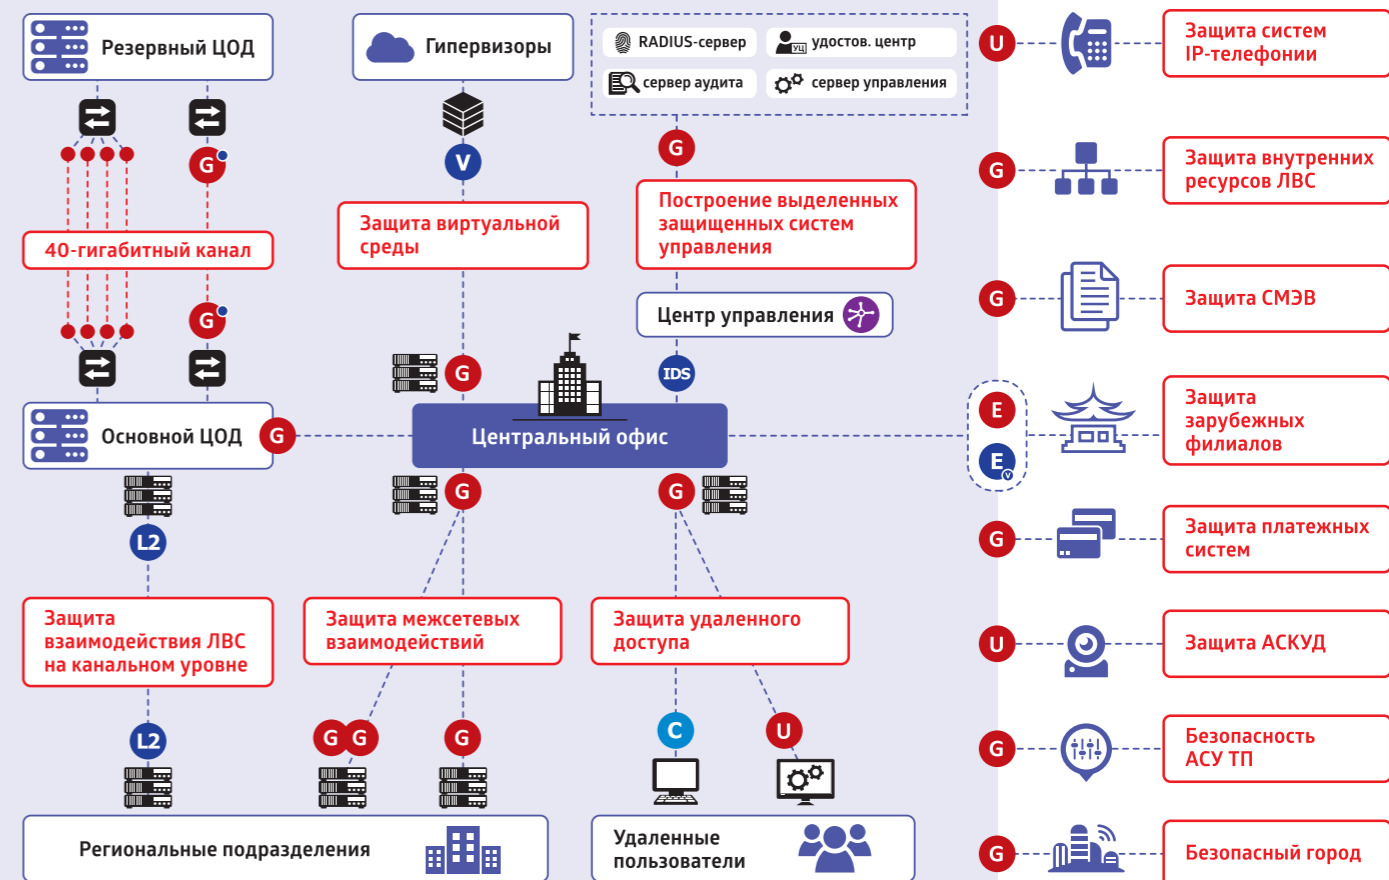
Резервный ЦОД

Гипервизоры

RADIUS-сервер

УЦ удостов. центр

сервер аудита

сервер управления

U

Защита систем IP-телефонии

G

G

V

G

Защита внутренних ресурсов ЛВС

40-гигабитный канал

Защита виртуальной среды

Построение выделенных защищенных систем управления

G

Защита СМЭВ

G

Центр управления

G

IDS

E

Защита зарубежных филиалов

Основной ЦОД

G

Центральный офис

E V

G

G

G

Защита платежных систем

L2

Защита взаимодействия ЛВС на канальном уровне

Защита межсетевых взаимодействий

Защита удаленного доступа

U

Защита АСКУД

L2

G G

G

C

U

G

Безопасность АСУ ТП

Региональные подразделения

Удаленные пользователи

G

Безопасный город